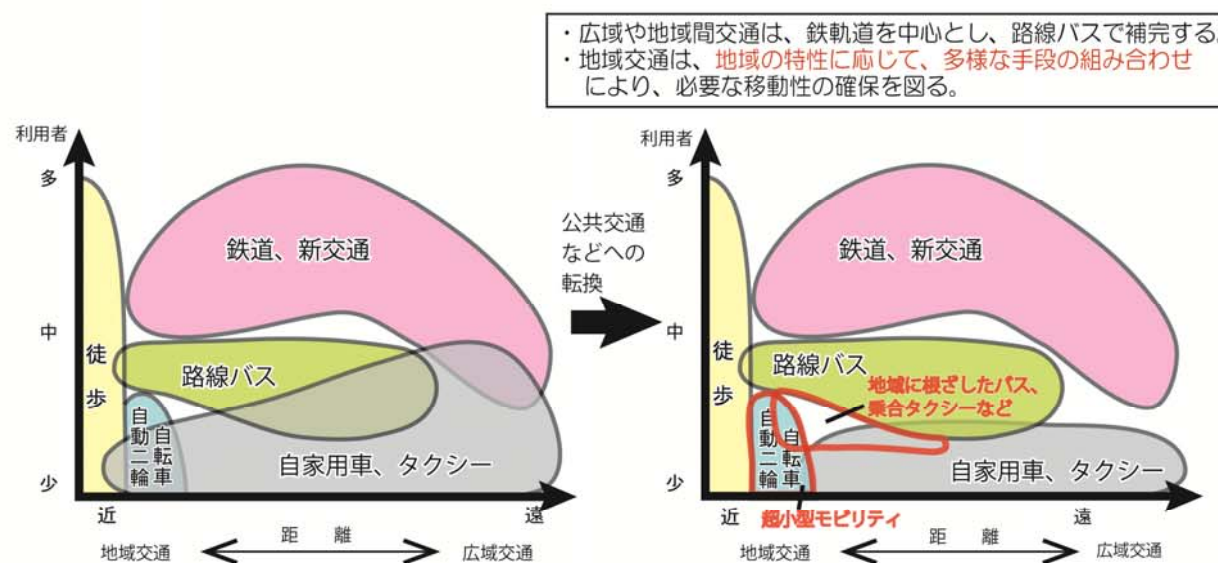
・広域や地域間交通は、鉄軌道を中心とし、路線バスで補完する。
・地域交通は、地域の特性に応じて、多様な手段の組み合わせにより、必要な移動性の確保を図る。

利用者
多
中
少
鉄道、新交通
路線バス
徒歩
自動二輪
自転車
自家用車、タクシー
近
遠
地域交通
距離
広域交通

公共交通などへの転換

利用者
多
中
少
鉄道、新交通
路線バス
地域に根ざしたバス、乗合タクシーなど
徒歩
自動二輪
自転車
自家用車、タクシー
超小型モビリティ
近
遠
地域交通
距離
広域交通